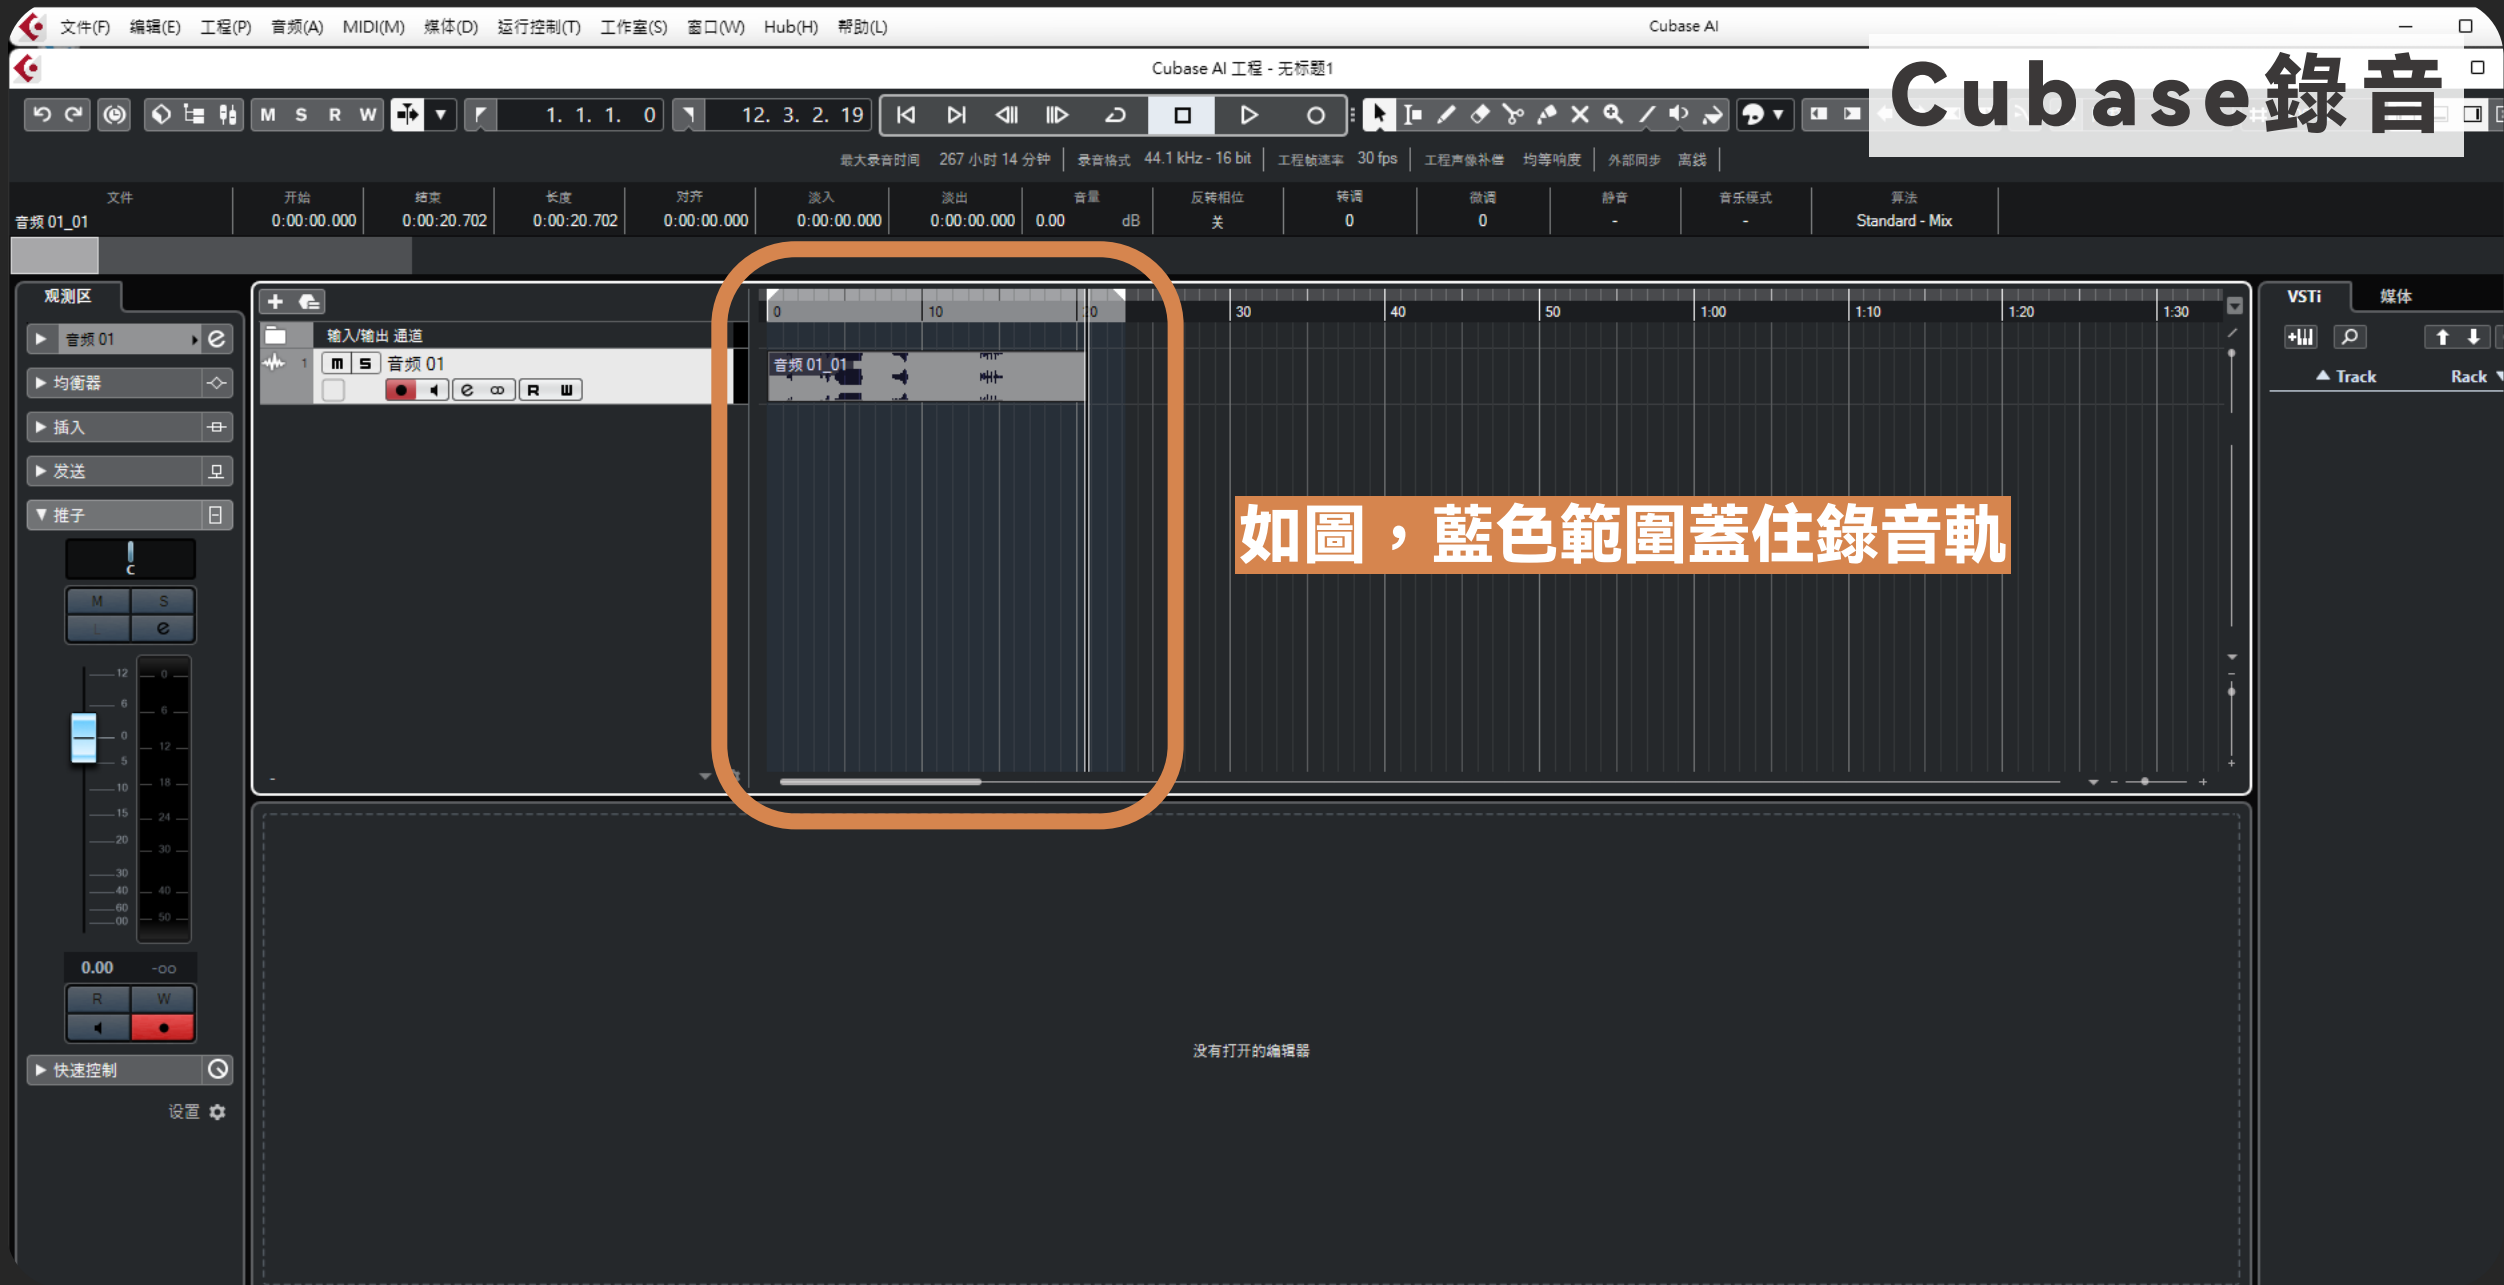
文件(F) 编辑(E) 工程(P) 音频(A) MIDI(M) 媒体(D) 运行控制(T) 工作室(S) 窗口(W) Hub(H) 帮助(L)

Cubase AI

Cubase AI 工程 - 无标题1

Cubase錄音

M S R W

1. 1. 1. 0

12. 3. 2. 19

最大录音时间 267 小时 14 分钟 录音格式 44.1 kHz - 16 bit 工程帧速率 30 fps 工程声像补偿 均等响度 外部同步 离线

| 文件 | 开始 | 结束 | 长度 | 对齐 | 淡入 | 淡出 | 音量 | 反转相位 | 转调 | 微调 | 静音 | 音乐模式 | 算法 |
|---|---|---|---|---|---|---|---|---|---|---|---|---|---|
| 音频 01_01 | 0:00:00.000 | 0:00:20.702 | 0:00:20.702 | 0:00:00.000 | 0:00:00.000 | 0:00:00.000 | 0.00 dB | 关 | 0 | 0 | - | - | Standard - Mix |

观测区

音频 01

均衡器

插入

发送

推子

C

M S

R W

0.00 -oo

快速控制

设置

输入/输出 通道

m S 音频 01

R W

0 10 20 30 40 50 1:00 1:10 1:20 1:30

音频 01_01

如圖，藍色範圍蓋住錄音軌

没有打开的编辑器

VSTi 媒体

Track Rack